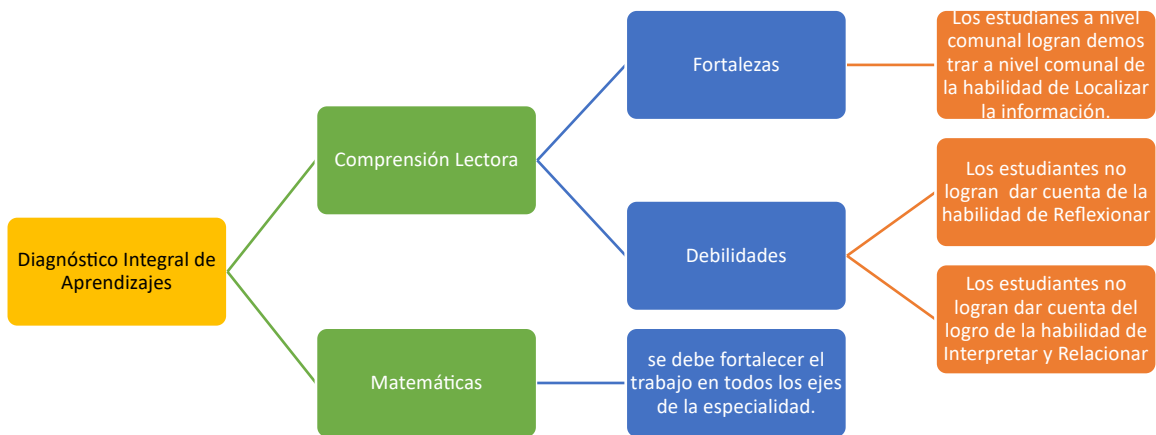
Diagnóstico Integral de Aprendizajes

Comprensión Lectora

Fortalezas

Los estudianes a nivel comunal logran demos trar a nivel comunal de la habilidad de Localizar la información.

Debilidades

Los estudiantes no logran dar cuenta de la habilidad de Reflexionar

Los estudiantes no logran dar cuenta del logro de la habilidad de Interpretar y Relacionar

Matemáticas

se debe fortalecer el trabajo en todos los ejes de la especialidad.